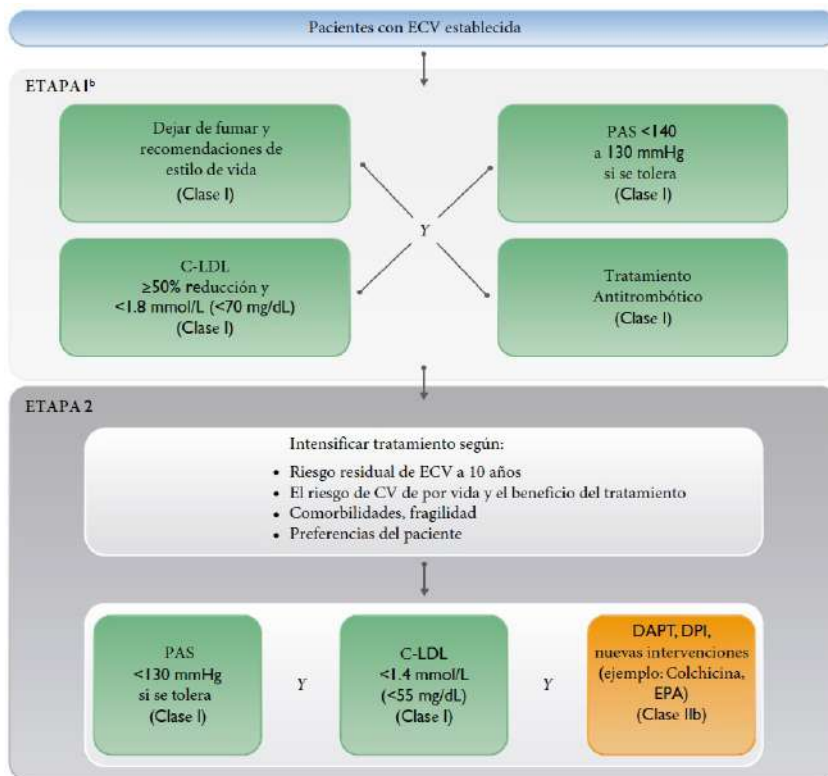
Pacientes con ECV establecida

ETAPA 1$^b$

Dejar de fumar y recomendaciones de estilo de vida (Clase I)

PAS <140 a 130 mmHg si se tolera (Clase I)

Y

C-LDL ≥50% reducción y <1.8 mmol/L (<70 mg/dL) (Clase I)

Tratamiento Antitrombótico (Clase I)

ETAPA 2

Intensificar tratamiento según:

- Riesgo residual de ECV a 10 años
- El riesgo de CV de por vida y el beneficio del tratamiento
- Comorbilidades, fragilidad
- Preferencias del paciente

PAS <130 mmHg si se tolera (Clase I)

Y

C-LDL <1.4 mmol/L (<55 mg/dL) (Clase I)

Y

DAPT, DPI, nuevas intervenciones (ejemplo: Colchicina, EPA) (Clase IIb)